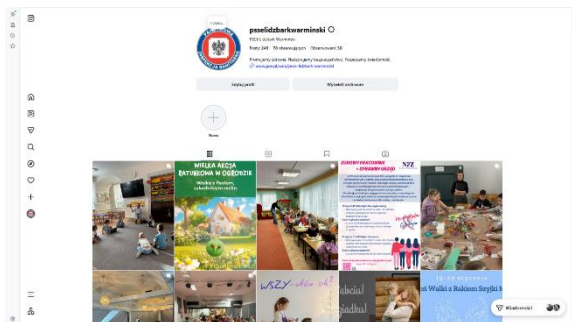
pszsdidzbarkwarminski

Posty: 249   79 obserwujących   Obserwowani: 56

Edytuj profil   Wyświetl archiwum

Nowe

WIELKA AKCJA RATUNKOWA W OGRODZIE

ZDROWY PRZEDSZKOLAK = SPOKOJNY UCZEŃ

WSZY

Walki z Rakiem Szyjki

Wiadomości